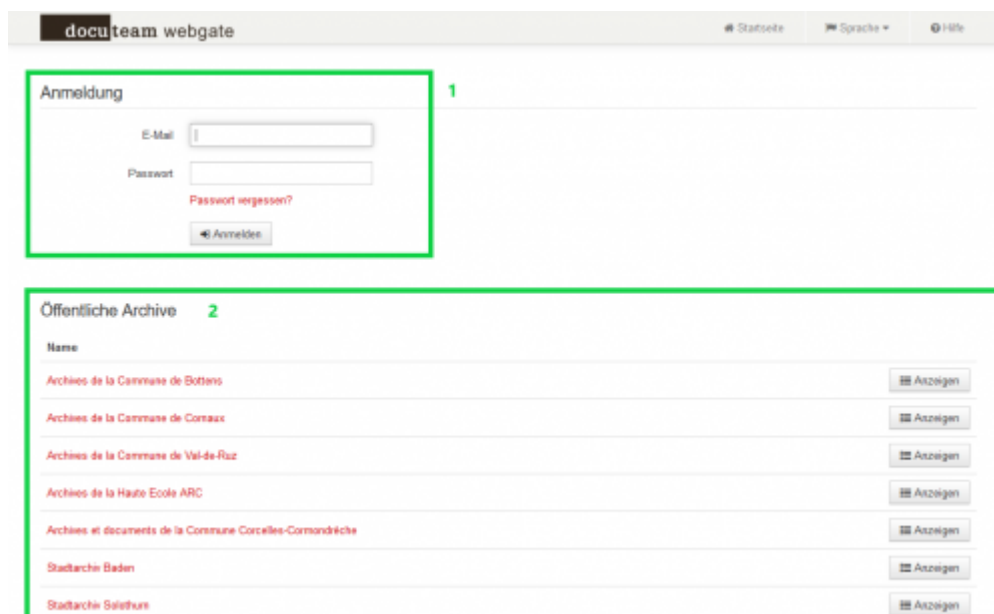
docuteam webgate

Startseite Sprache Hilfe

Anmeldung

1

E-Mail

Passwort

Passwort vergessen?

Anmelden

Öffentliche Archive 2

| Name | |
|---|---|
| Archives de la Commune de Bottens | Anzeigen |
| Archives de la Commune de Cornaux | Anzeigen |
| Archives de la Commune de Val-de-Ruz | Anzeigen |
| Archives de la Haute Ecole ARC | Anzeigen |
| Archives et documents de la Commune Corcelles-Cormondrèche | Anzeigen |
| Stadtarchiv Baden | Anzeigen |
| Stadtarchiv Solothurn | Anzeigen |